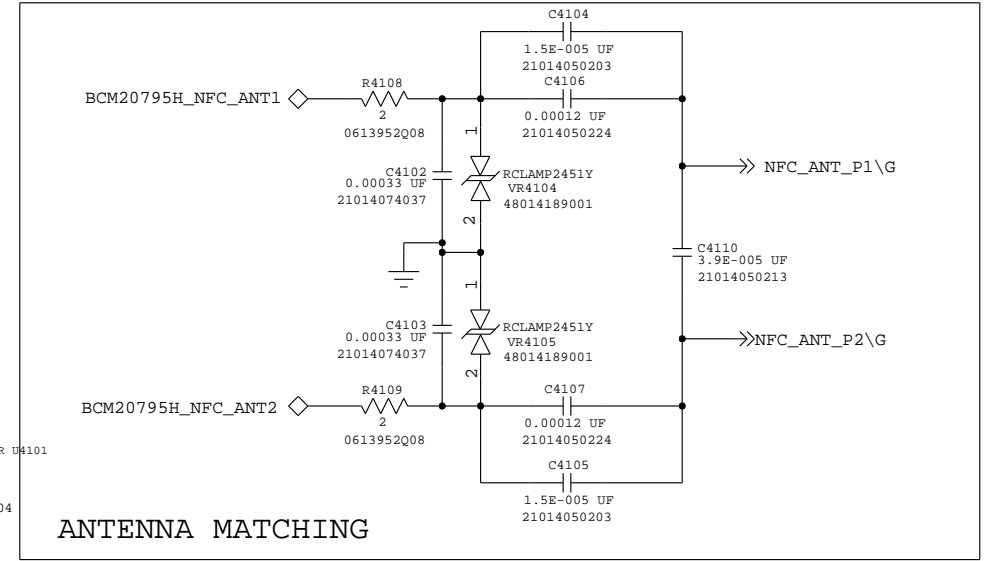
C4104
1.5E-005 UF
21014050203
BCM20795H_NFC_ANT1
R4108
2
0613952Q08
C4106
0.00012 UF
21014050224
1
C4102
0.00033 UF
21014074037
RCLAMP2451Y
VR4104
48014189001
2
NFC_ANT_P1\G
C4110
3.9E-005 UF
21014050213
1
C4103
0.00033 UF
21014074037
RCLAMP2451Y
VR4105
48014189001
2
NFC_ANT_P2\G
BCM20795H_NFC_ANT2
R4109
2
0613952Q08
C4107
0.00012 UF
21014050224
R U4101
C4105
1.5E-005 UF
21014050203
04
ANTENNA MATCHING